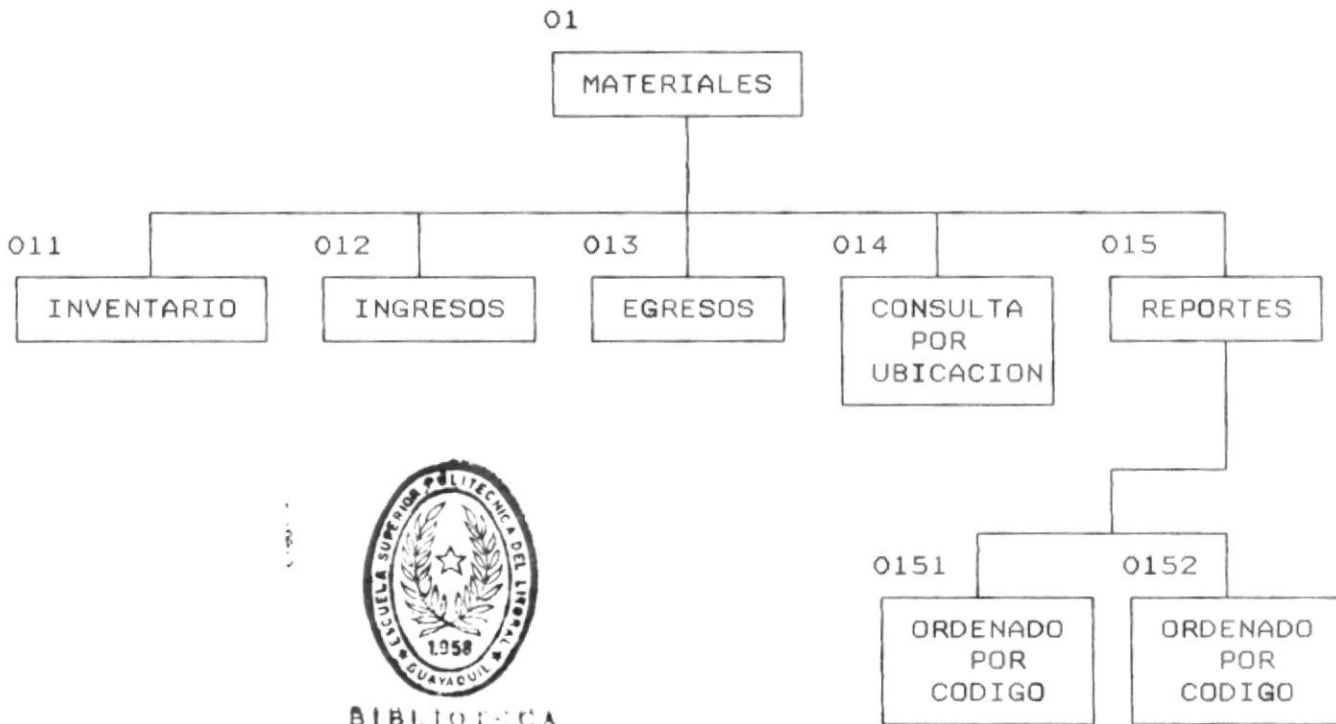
01

MATERIALES

011

INVENTARIO

012

INGRESOS

013

EGRESOS

014

CONSULTA POR UBICACION

015

REPORTES

0151

ORDENADO POR CODIGO

0152

ORDENADO POR CODIGO

ESCUELA SUPERIOR POLITECNICA DEL LITORAL
1958
GUAYAQUIL

BIBLIOTECA